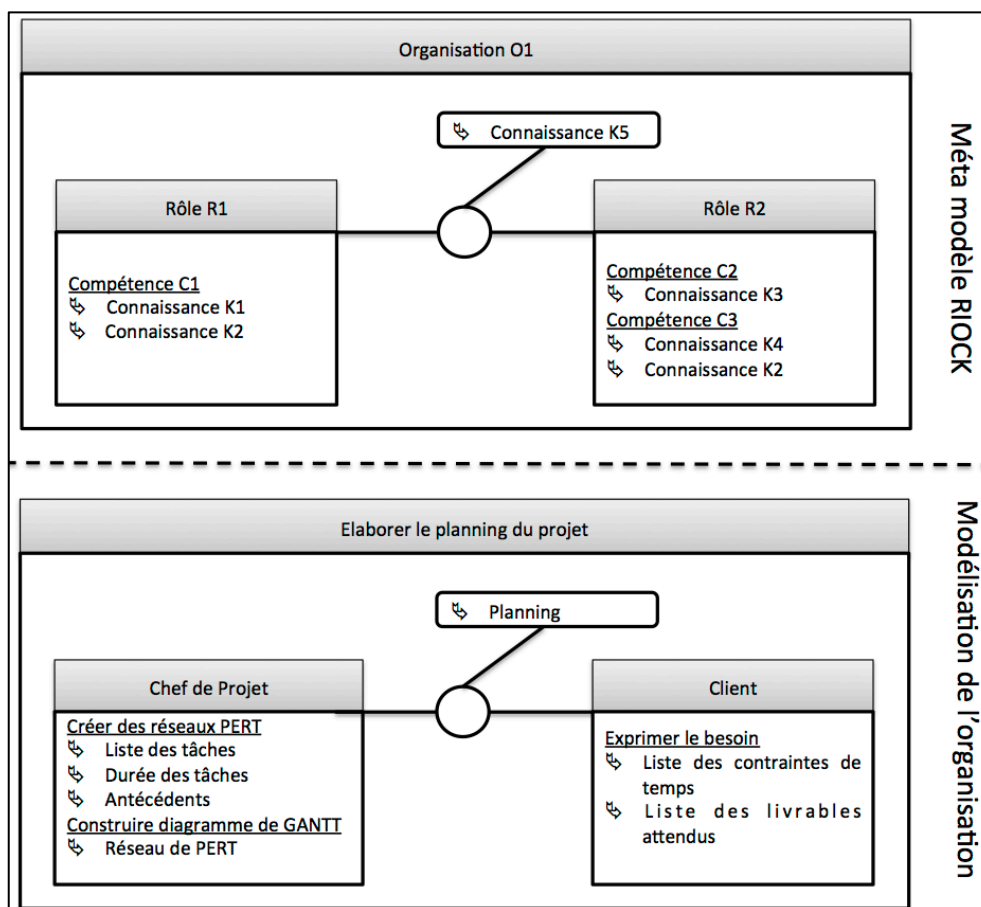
Organisation O1

Connaissance K5

Rôle R1

Compétence C1
Connaissance K1
Connaissance K2

Rôle R2

Compétence C2
Connaissance K3
Compétence C3
Connaissance K4
Connaissance K2

Méta modèle RIOCK

Elaborer le planning du projet

Planning

Chef de Projet

Créer des réseaux PERT
Liste des tâches
Durée des tâches
Antécédents
Construire diagramme de GANTT
Réseau de PERT

Client

Exprimer le besoin
Liste des contraintes de temps
Liste des livrables attendus

Modélisation de l'organisation